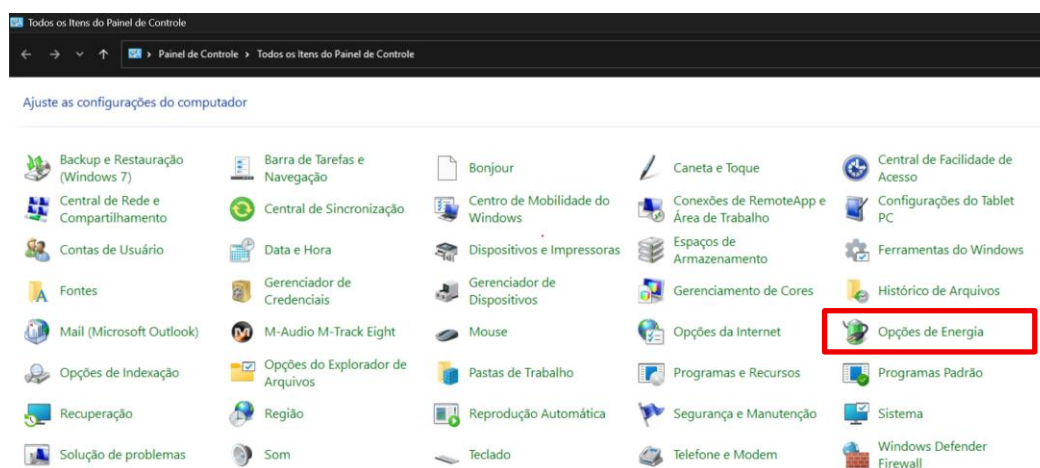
Todos os Itens do Painel de Controle

Painel de Controle › Todos os Itens do Painel de Controle

Ajuste as configurações do computador

Backup e Restauração (Windows 7)
Barra de Tarefas e Navegação
Bonjour
Caneta e Toque
Central de Facilidade de Acesso
Central de Rede e Compartilhamento
Central de Sincronização
Centro de Mobilidade do Windows
Conexões de RemoteApp e Área de Trabalho
Configurações do Tablet PC
Contas de Usuário
Data e Hora
Dispositivos e Impressoras
Espaços de Armazenamento
Ferramentas do Windows
Fontes
Gerenciador de Credenciais
Gerenciador de Dispositivos
Gerenciamento de Cores
Histórico de Arquivos
Mail (Microsoft Outlook)
M-Audio M-Track Eight
Mouse
Opções da Internet
Opções de Energia
Opções de Indexação
Opções do Explorador de Arquivos
Pastas de Trabalho
Programas e Recursos
Programas Padrão
Recuperação
Região
Reprodução Automática
Segurança e Manutenção
Sistema
Solução de problemas
Som
Teclado
Telefone e Modem
Windows Defender Firewall